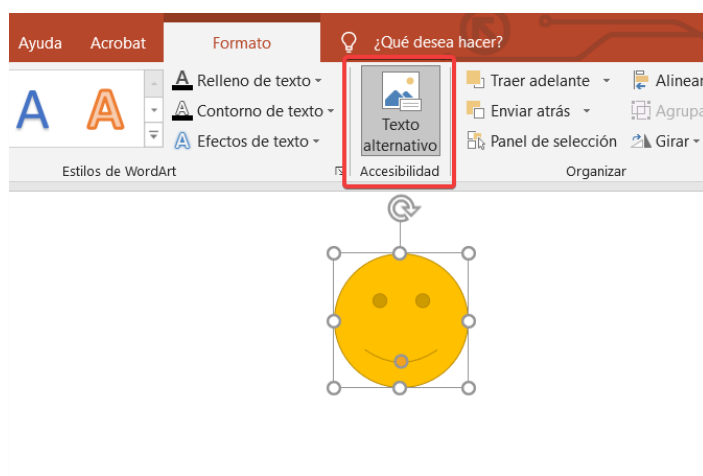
Ayuda Acrobat Formato ¿Qué desea hacer?

A A

Relleno de texto
Contorno de texto
Efectos de texto

Estilos de WordArt

Texto alternativo

Accesibilidad

Traer adelante
Enviar atrás
Panel de selección

Alinear
Agrupa
Girar

Organizar